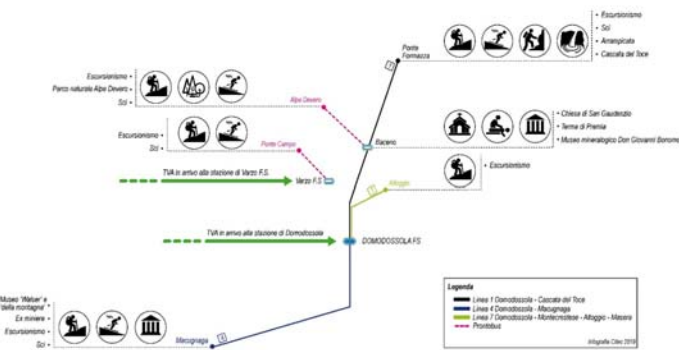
Escursionismo
Sci
Arrampicata
Cascata del Toce

Ponte Formazza

1

Escursionismo
Parco naturale Alpe Devero
Sci

Alpe Devero

Chiesa di San Gaudenzio
Terme di Premia
Museo mineralogico Don Giovanni Boroni

Escursionismo
Sci

Ponte Campo

Baceno

Escursionismo

7

Altoggio

TVA in arrivo alla stazione di Varzo F.S.

Varzo F.S.

TVA in arrivo alla stazione di Domodossola

DOMODOSSOLA FS

Museo "Walser" e "della montagna"
Ex miniere
Escursionismo
Sci

Macugnaga

6

Legenda
Linea 1 Domodossola - Cascata del Toce
Linea 6 Domodossola - Macugnaga
Linea 7 Domodossola - Montecrestese - Altoggio - Masera
Prontobus

Infografia Cibio 2019